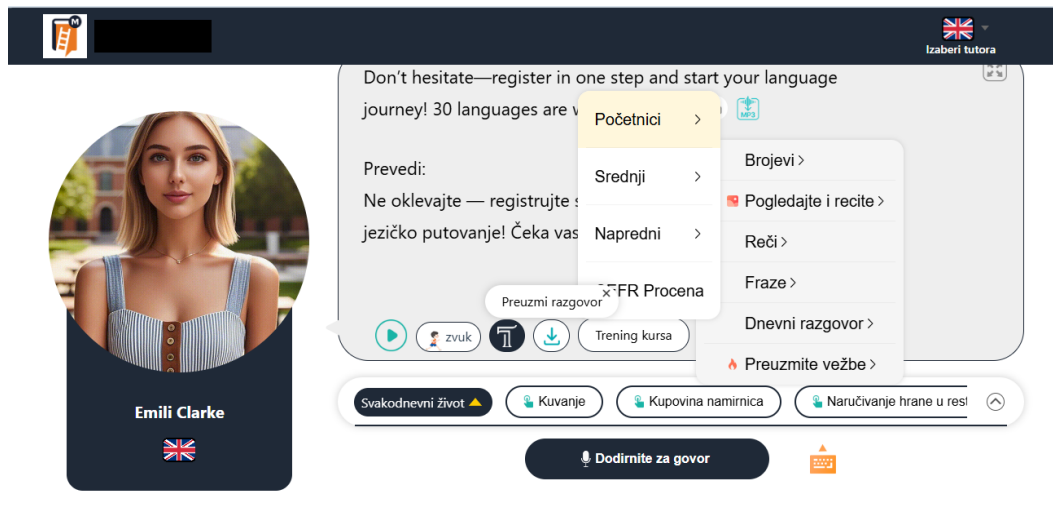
Izaberi tutora

Don't hesitate—register in one step and start your language journey! 30 languages are w

Prevedi:
Ne oklevajte — registrujte s
jezičko putovanje! Čeka vas

Početnici >
Srednji >
Napredni >
CEFR Procena

Brojevi >
Pogledajte i recite >
Reči >
Fraze >
Dnevni razgovor >
Preuzmite vežbe >

Preuzmi razgovor
zvuk
Trening kursa

Emili Clarke

Svakodnevni život
Kuvanje
Kupovina namirnica
Naručivanje hrane u rest

Dodirnite za govor